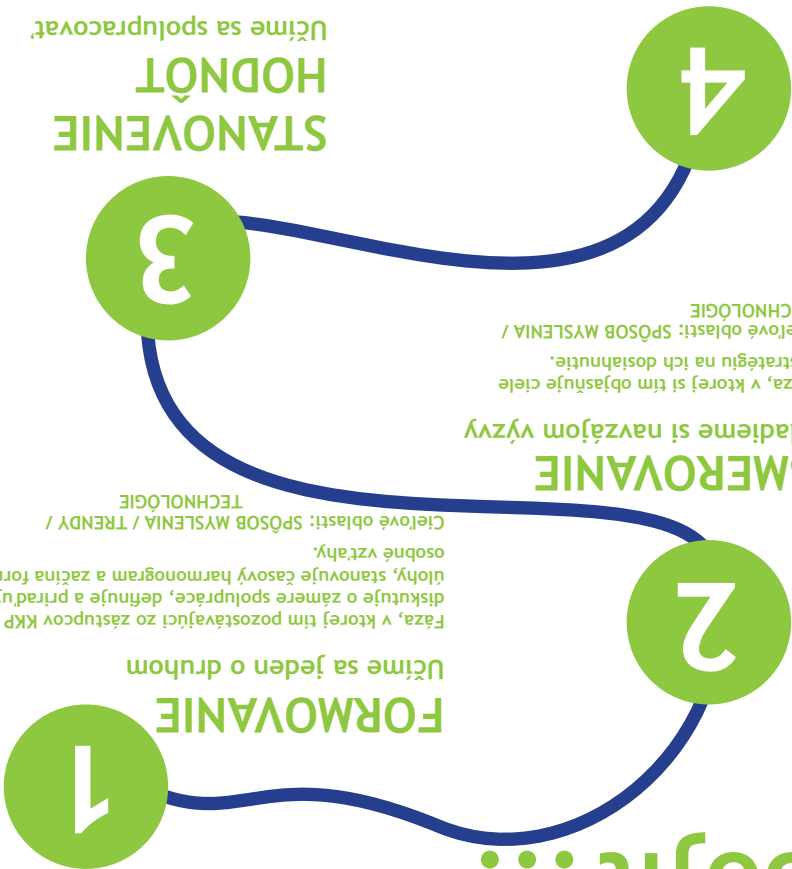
4

STANOVENIE HODNÔT

Učíme sa spolupracovať

3

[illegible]MEROVANIE

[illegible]ladíme si navzájom výzvy

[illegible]za, v ktorej si tím objasňuje ciele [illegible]stratégiu na ich dosiahnutie.

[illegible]eľové oblasti: SPÔSOB MYSLENIA / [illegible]CHNOLÓGIE

2

FORMOVANIE

Učíme sa jeden o druhom

Fáza, v ktorej tím pozostávajúci zo zástupcov KKP diskutuje o zámere spolupráce, definuje a priraďu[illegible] úlohy, stanovuje časový harmonogram a začína for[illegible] osobné vzťahy.

Cieľové oblasti: SPÔSOB MYSLENIA / TRENDY / TECHNOLÓGIE

1